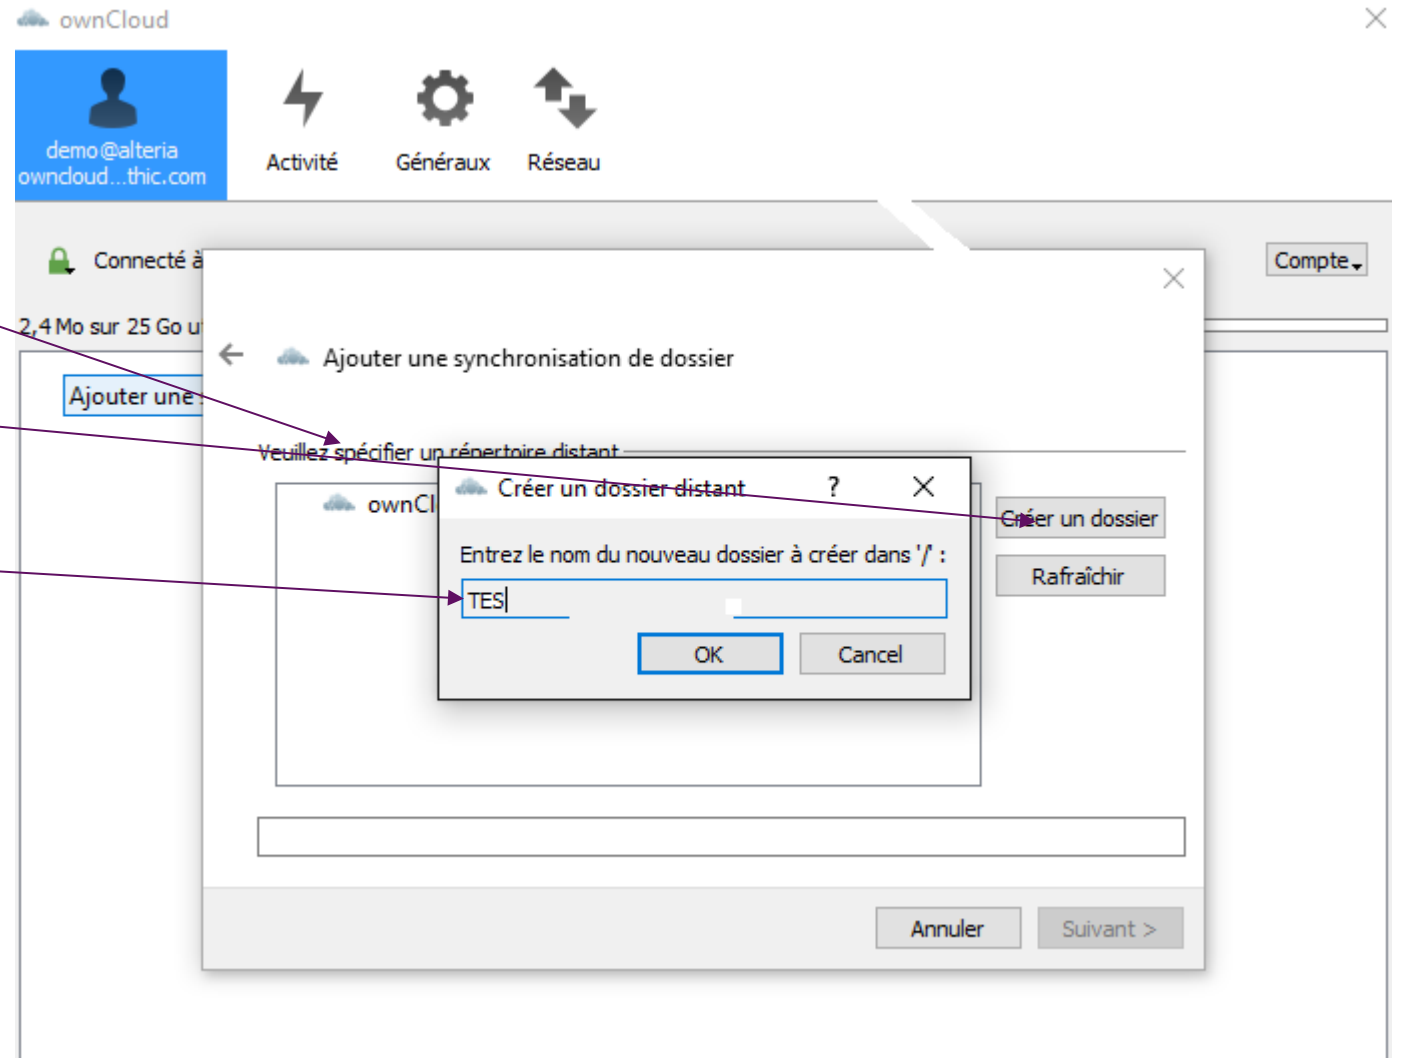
ownCloud

demo@alteria owncloud...thic.com

Activité

Généraux

Réseau

Connecté à

Compte

2,4 Mo sur 25 Go u

Ajouter une

Ajouter une synchronisation de dossier

Veuillez spécifier un répertoire distant

ownCl

Créer un dossier distant

?

Entrez le nom du nouveau dossier à créer dans '/' :

TES

OK

Cancel

Créer un dossier

Rafraîchir

Annuler

Suivant >